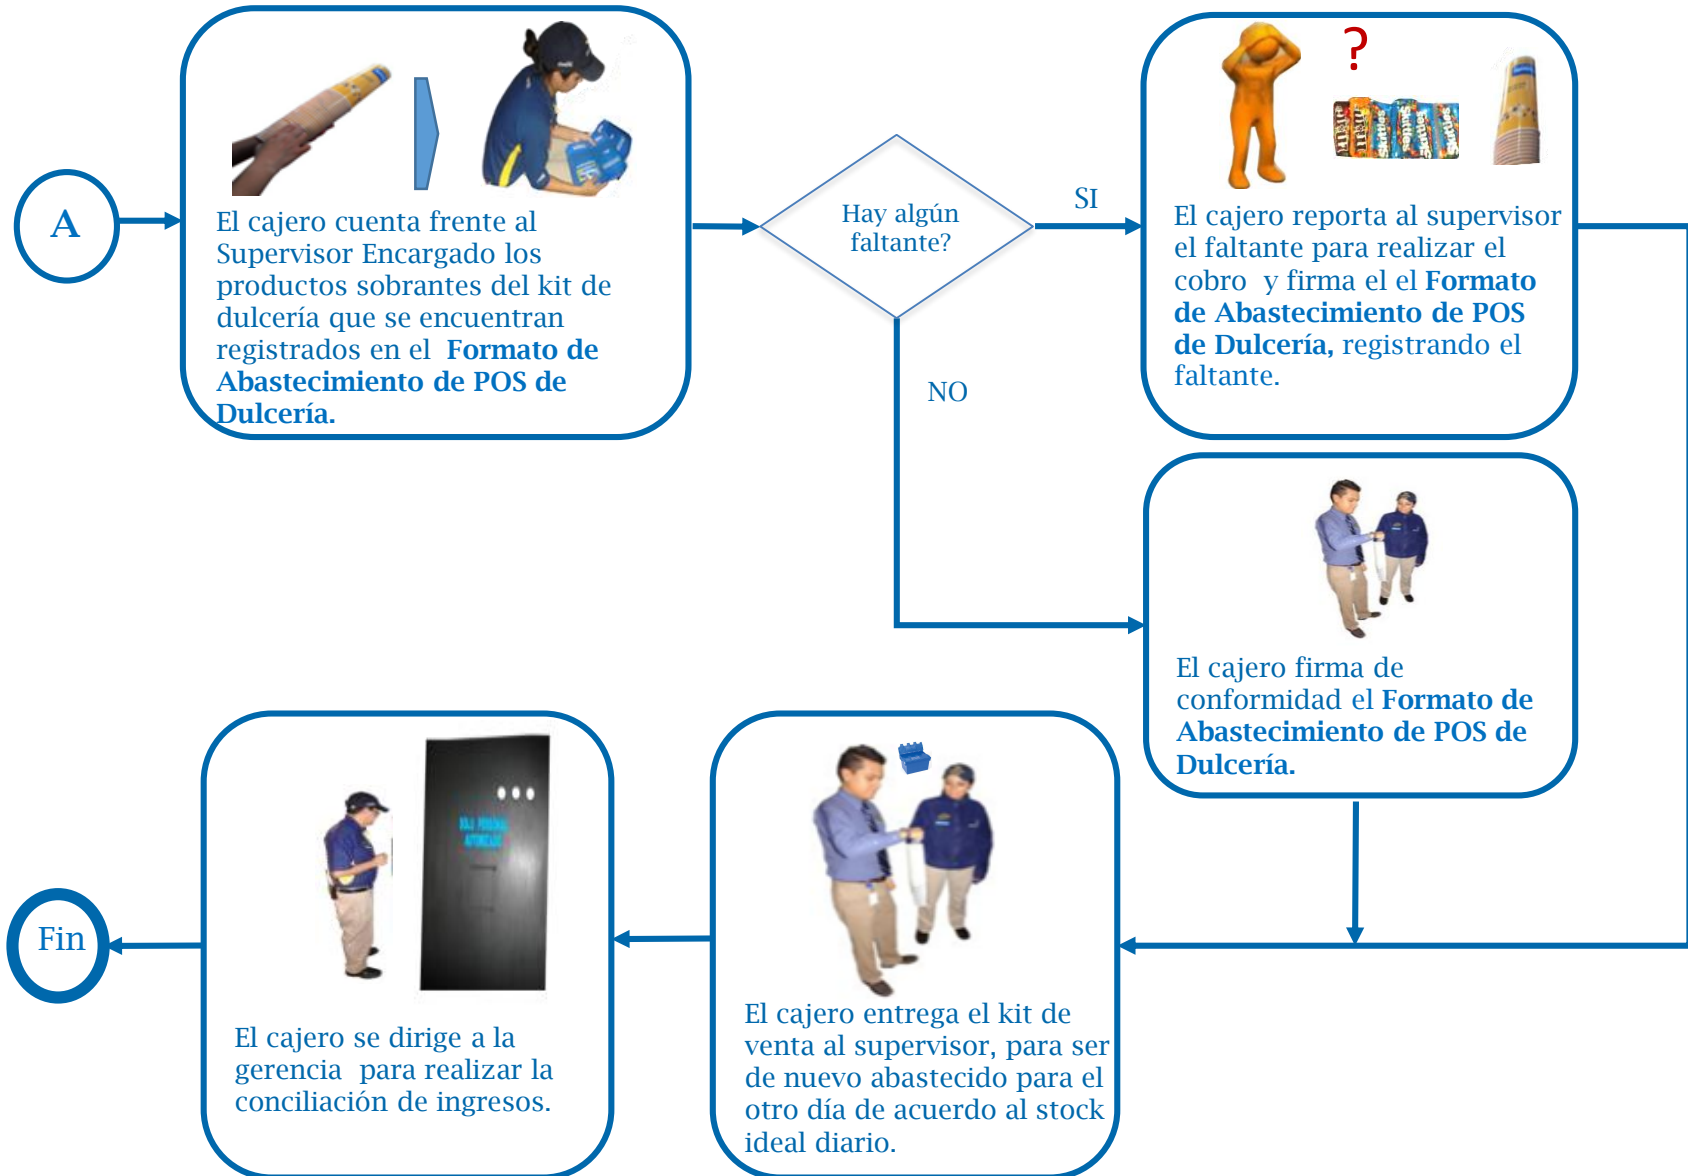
A

El cajero cuenta frente al Supervisor Encargado los productos sobrantes del kit de dulcería que se encuentran registrados en el **Formato de Abastecimiento de POS de Dulcería.**

Hay algún faltante?

SI

NO

?

El cajero reporta al supervisor el faltante para realizar el cobro y firma el el **Formato de Abastecimiento de POS de Dulcería,** registrando el faltante.

El cajero firma de conformidad el **Formato de Abastecimiento de POS de Dulcería.**

El cajero entrega el kit de venta al supervisor, para ser de nuevo abastecido para el otro día de acuerdo al stock ideal diario.

El cajero se dirige a la gerencia para realizar la conciliación de ingresos.

Fin